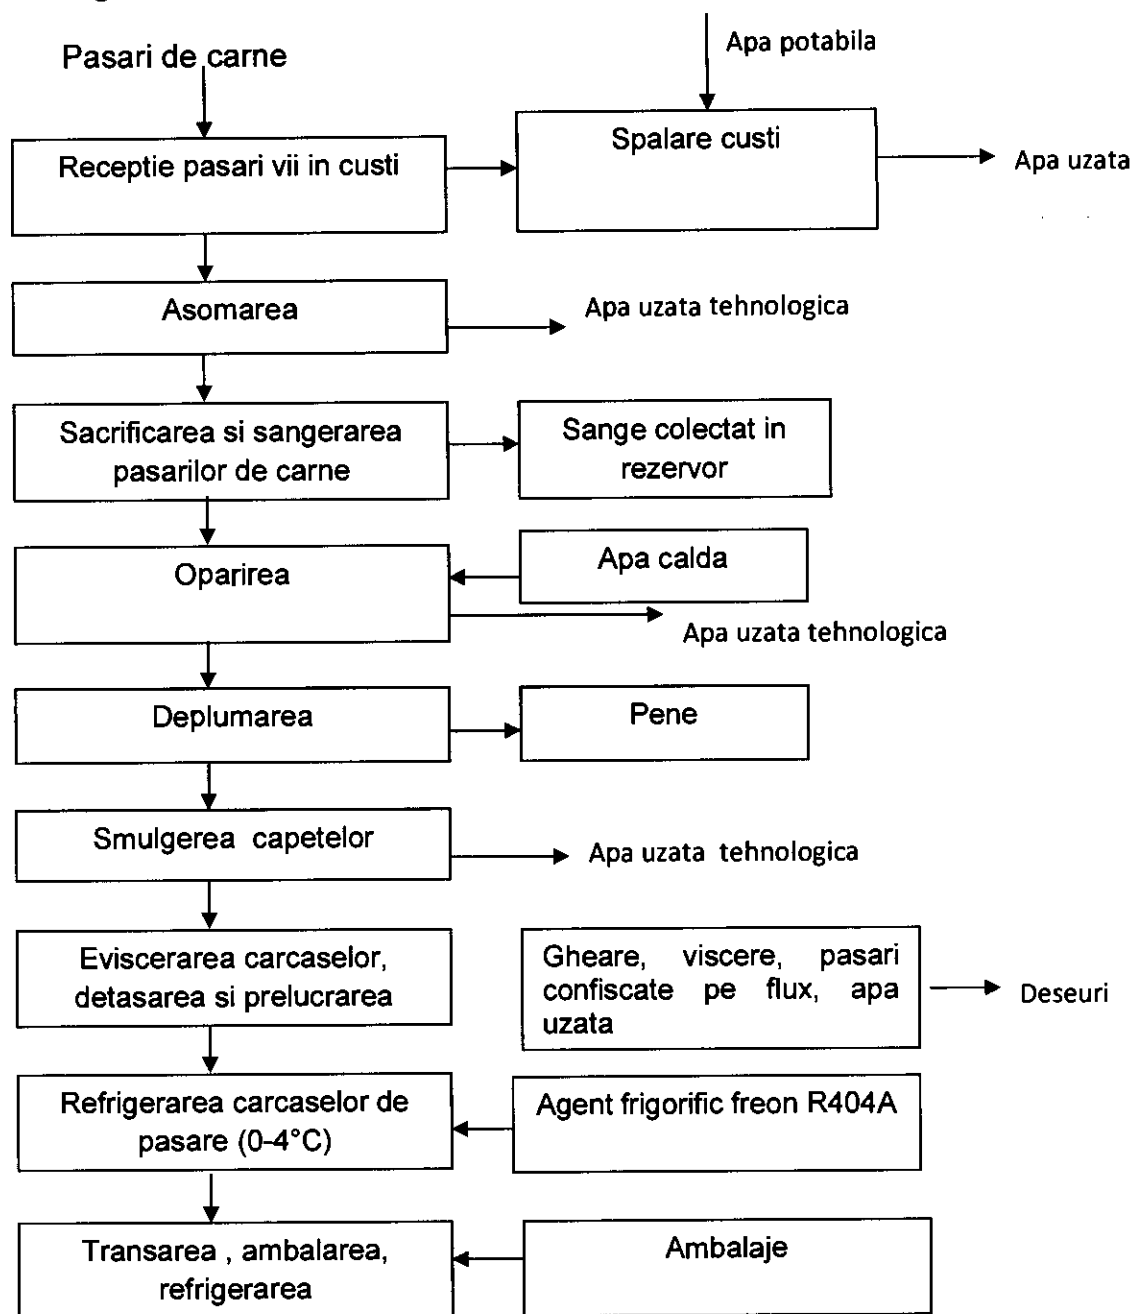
Pasari de carne

Apa potabila

Receptie pasari vii in custi

Spalare custi

Apa uzata

Asomarea

Apa uzata tehnologica

Sacrificarea si sangerarea pasarilor de carne

Sange colectat in rezervor

Oparirea

Apa calda

Apa uzata tehnologica

Deplumarea

Pene

Smulgerea capetelor

Apa uzata tehnologica

Eviscerarea carcaselor, detasarea si prelucrarea

Gheare, viscere, pasari confiscate pe flux, apa uzata

Deseuri

Refrigerarea carcaselor de pasare (0-4°C)

Agent frigorific freon R404A

Transarea , ambalarea, refrigerarea

Ambalaje